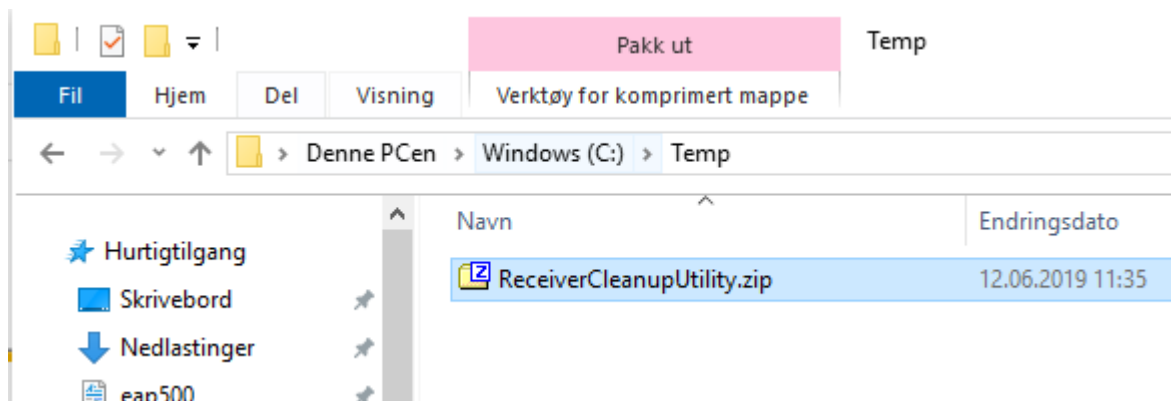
Pakk ut
Temp
Fil
Hjem
Del
Visning
Verktøy for komprimert mappe
Denne PCen > Windows (C:) > Temp
Navn
Endringsdato
Hurtigtilgang
ReceiverCleanupUtility.zip
12.06.2019 11:35
Skrivebord
Nedlastinger
eap500